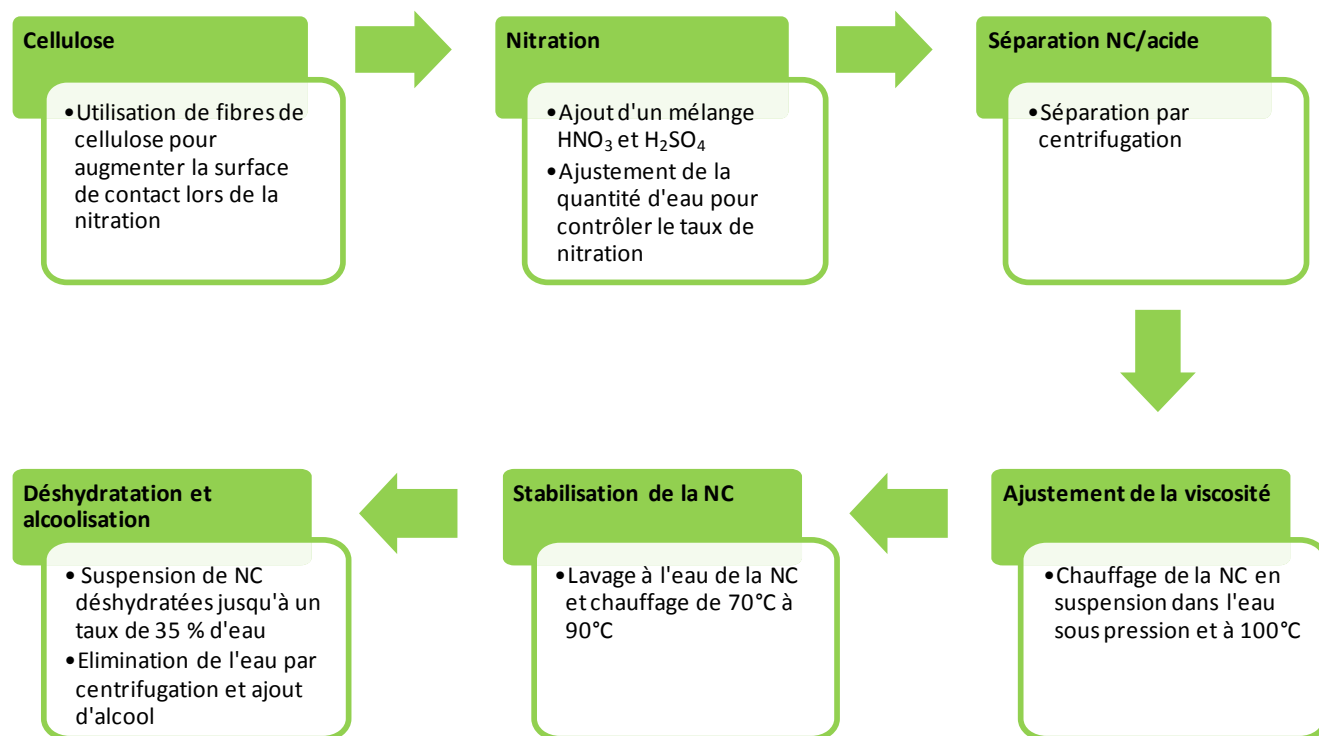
Cellulose

•Utilisation de fibres de cellulose pour augmenter la surface de contact lors de la nitration

Nitration

•Ajout d'un mélange $HNO_3$ et $H_2SO_4$
•Ajustement de la quantité d'eau pour contrôler le taux de nitration

Séparation NC/acide

•Séparation par centrifugation

Ajustement de la viscosité

•Chauffage de la NC en suspension dans l'eau sous pression et à 100°C

Stabilisation de la NC

•Lavage à l'eau de la NC et chauffage de 70°C à 90°C

Déshydratation et alcoolisation

• Suspension de NC déshydratées jusqu'à un taux de 35 % d'eau
•Elimination de l'eau par centrifugation et ajout d'alcool